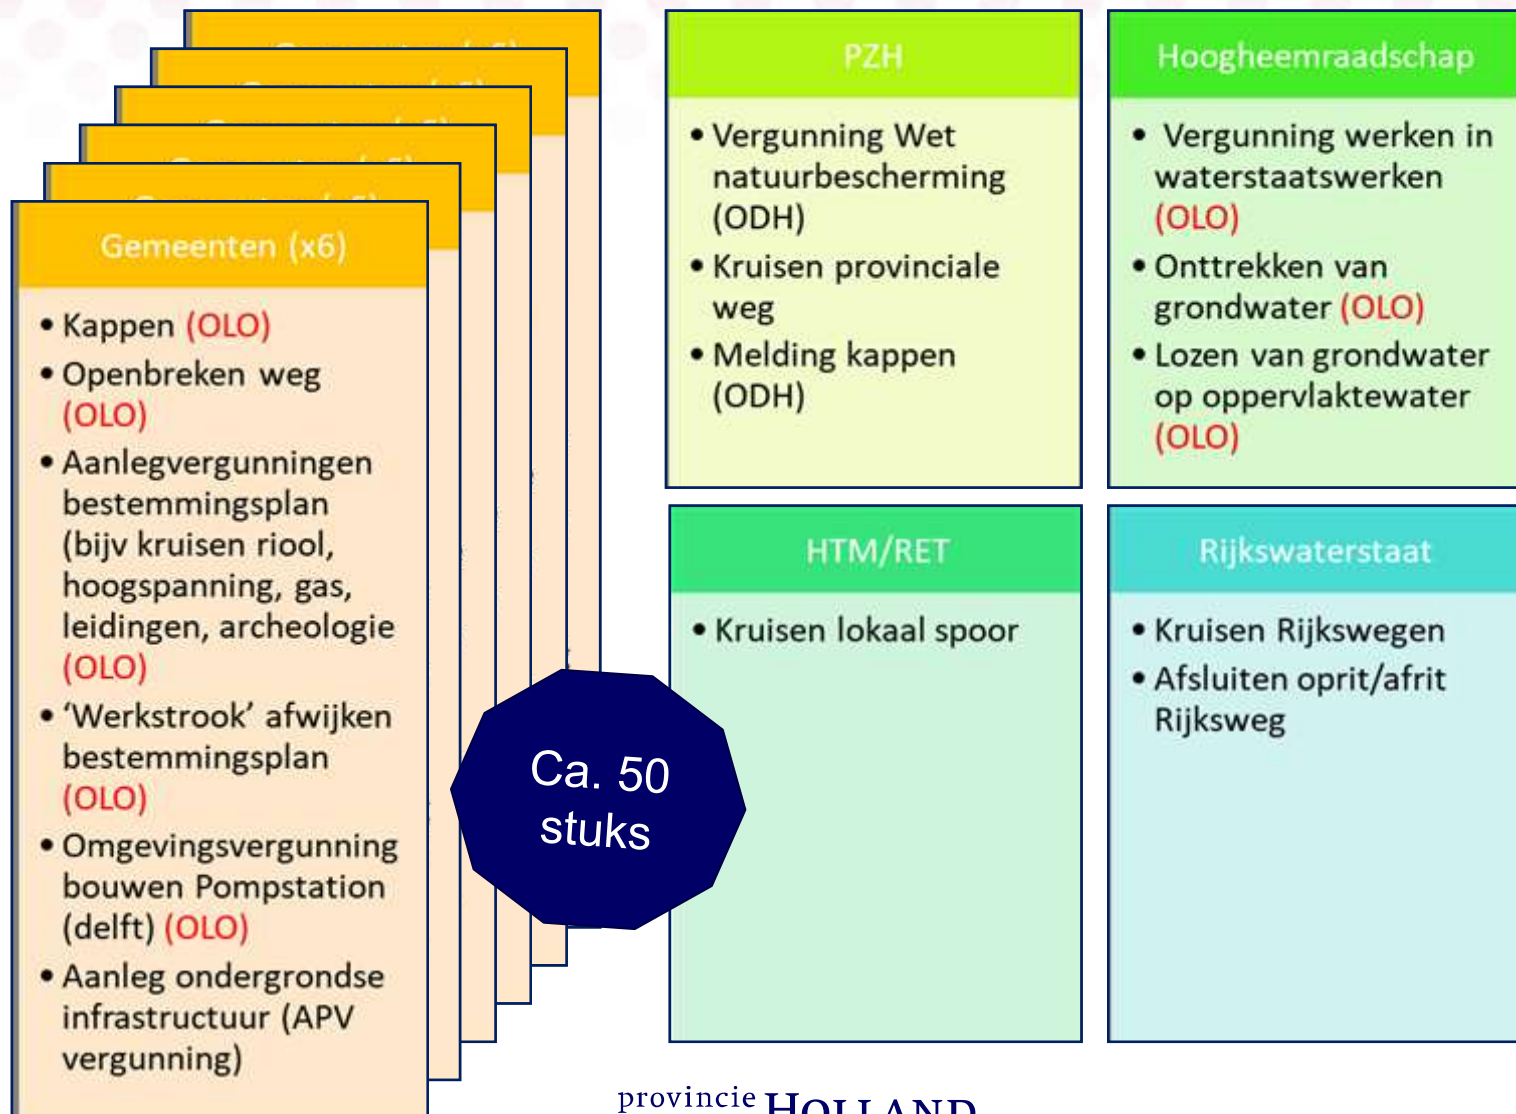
Gemeenten (x6)

• Kappen (OLO)
• Openbreken weg (OLO)
• Aanlegvergunningen bestemmingsplan (bijv kruisen riool, hoogspanning, gas, leidingen, archeologie (OLO)
• 'Werkstrook' afwijken bestemmingsplan (OLO)
• Omgevingsvergunning bouwen Pompstation (delft) (OLO)
• Aanleg ondergrondse infrastructuur (APV vergunning)

PZH

• Vergunning Wet natuurbescherming (ODH)
• Kruisen provinciale weg
• Melding kappen (ODH)

Hoogheemraadschap

• Vergunning werken in waterstaatswerken (OLO)
• Onttrekken van grondwater (OLO)
• Lozen van grondwater op oppervlaktewater (OLO)

HTM/RET

• Kruisen lokaal spoor

Rijkswaterstaat

• Kruisen Rijkswegen
• Afsluiten oprit/afrit Rijksweg

Ca. 50 stuks

provincie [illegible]